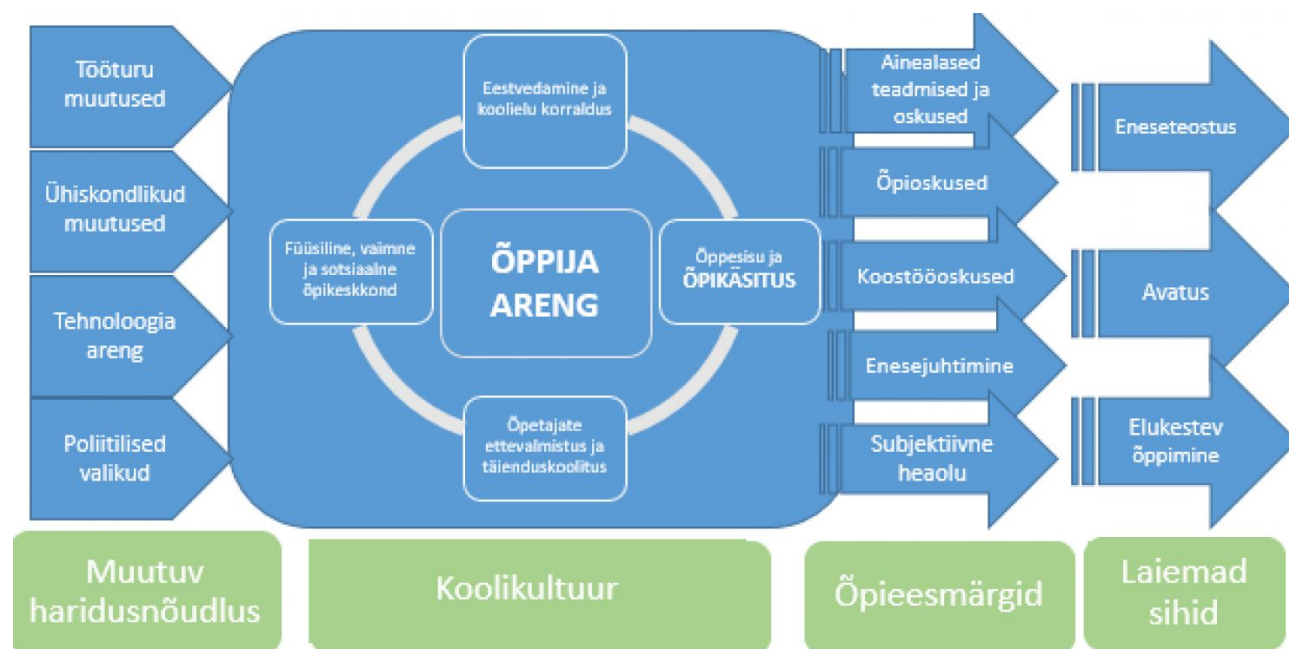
Tööturu muutused

Ühiskondlikud muutused

Tehnoloogia areng

Poliitilised valikud

Eestvedamine ja koolielu korraldus

Füüsiline, vaimne ja sotsiaalne õpikeskkond

ÕPPIJA ARENG

Õppesisu ja ÕPIKÄSITUS

Õpetajate ettevalmistus ja täienduskoolitus

Ainealased teadmised ja oskused

Õpioskused

Koostööoskused

Enesejuhtimine

Subjektiivne heaolu

Eneseteostus

Avatus

Elukestev õppimine

Muutuv haridusnõudlus

Koolikultuur

Õpieesmärgid

Laiemad sihid